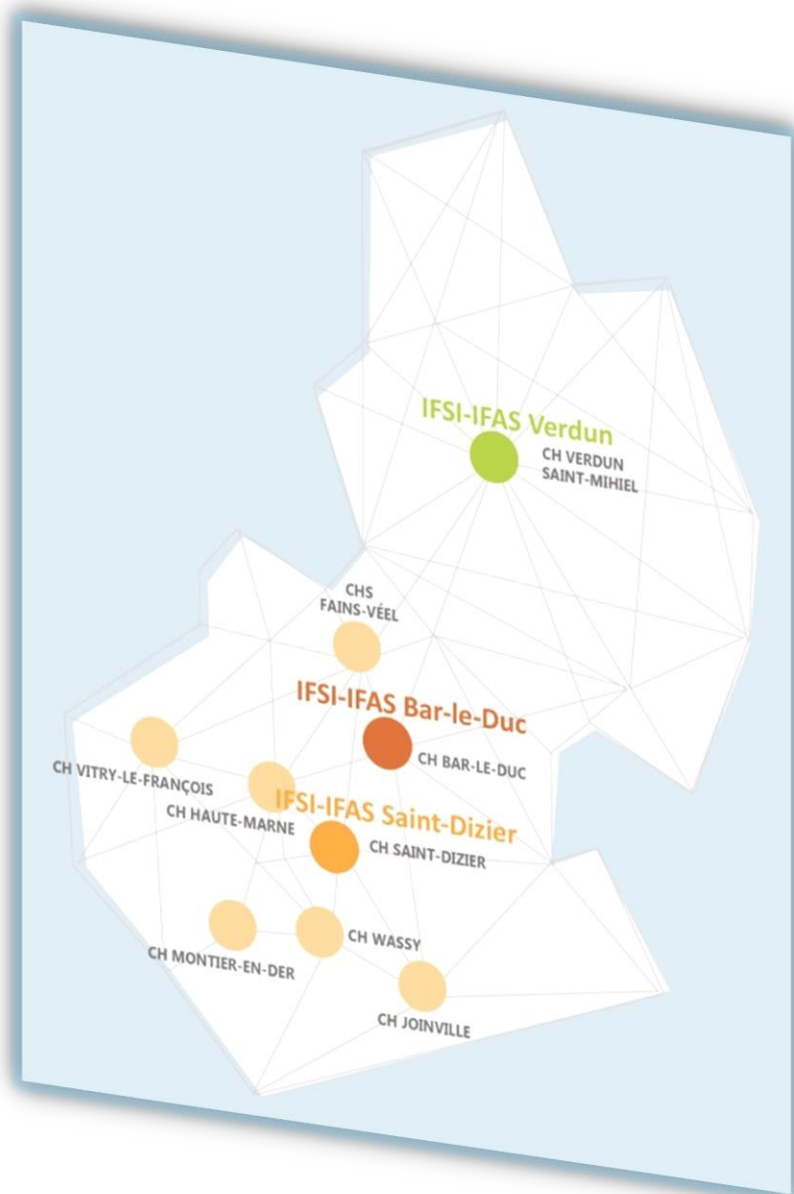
IFSI-IFAS Verdun
CH VERDUN SAINT-MIHIEL

CHS FAINS-VÉEL

IFSI-IFAS Bar-le-Duc
CH BAR-LE-DUC

CH VITRY-LE-FRANÇOIS

CH HAUTE-MARNE

IFSI-IFAS Saint-Dizier
CH SAINT-DIZIER

CH WASSY

CH MONTIER-EN-DER

CH JOINVILLE